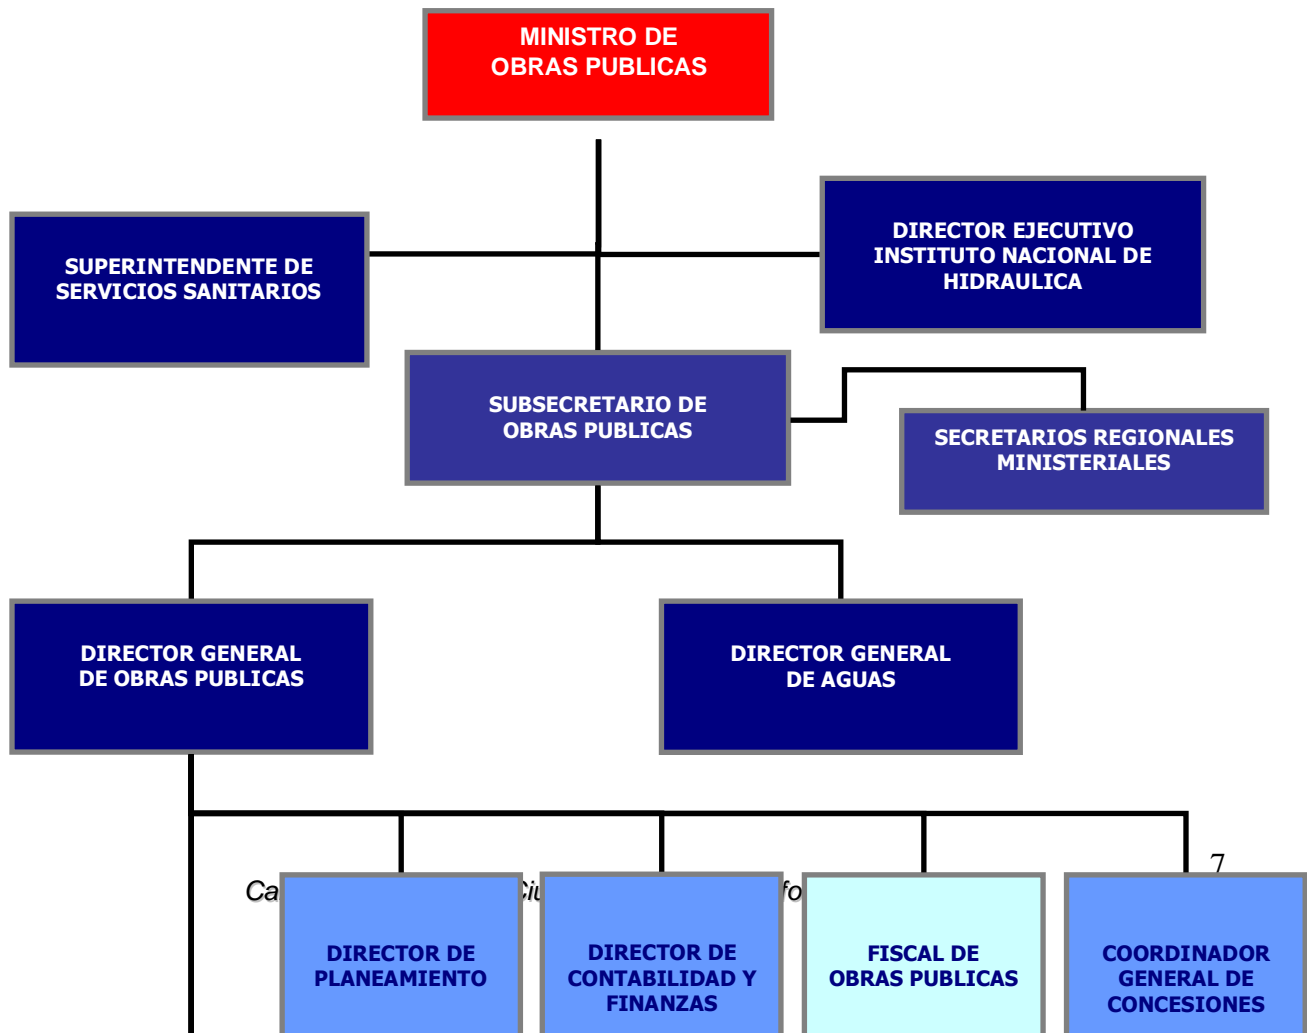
MINISTRO DE OBRAS PUBLICAS

SUPERINTENDENTE DE SERVICIOS SANITARIOS

DIRECTOR EJECUTIVO INSTITUTO NACIONAL DE HIDRAULICA

SUBSECRETARIO DE OBRAS PUBLICAS

SECRETARIOS REGIONALES MINISTERIALES

DIRECTOR GENERAL DE OBRAS PUBLICAS

DIRECTOR GENERAL DE AGUAS

7

Ca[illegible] Ciu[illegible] fo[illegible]

DIRECTOR DE PLANEAMIENTO

DIRECTOR DE CONTABILIDAD Y FINANZAS

FISCAL DE OBRAS PUBLICAS

COORDINADOR GENERAL DE CONCESIONES